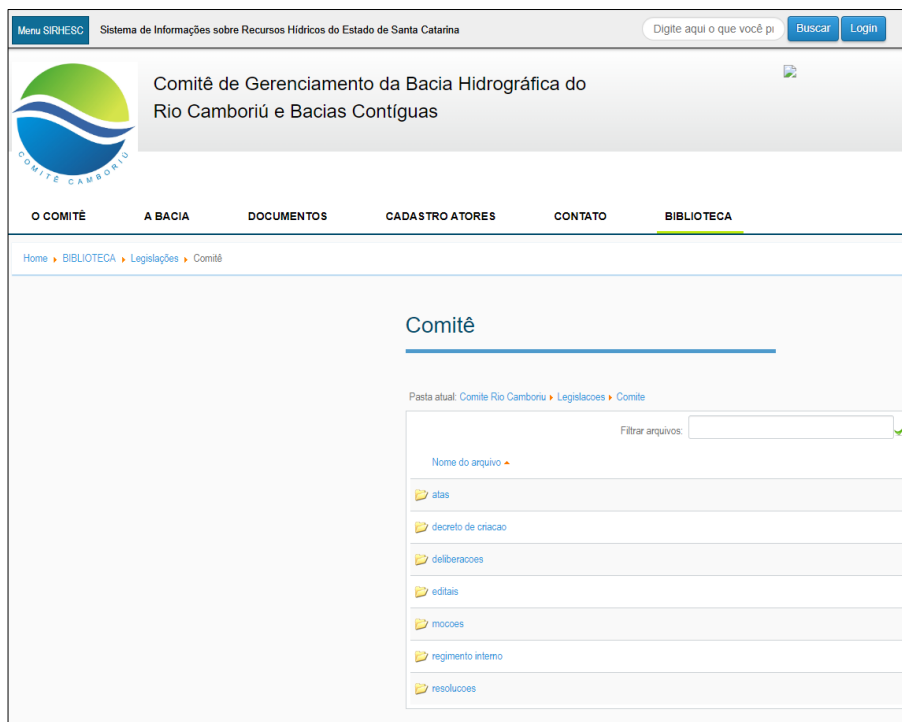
Menu SIRHESC Sistema de Informações sobre Recursos Hídricos do Estado de Santa Catarina

Digite aqui o que você p

Buscar Login

COMITÊ CAMBORIÚ

Comitê de Gerenciamento da Bacia Hidrográfica do Rio Camboriú e Bacias Contíguas

O COMITÊ A BACIA DOCUMENTOS CADASTRO ATORES CONTATO BIBLIOTECA

Home ▸ BIBLIOTECA ▸ Legislações ▸ Comitê

Comitê

Pasta atual: Comite Rio Camboriu ▸ Legislacoes ▸ Comite

Filtrar arquivos:

Nome do arquivo ▴

atas

decreto de criacao

deliberacoes

editais

mocoes

regimento interno

resolucoes